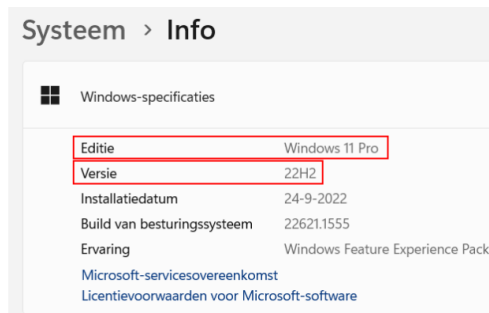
Systeem › Info

Windows-specificaties

| | |
|---|---|
| Editie | Windows 11 Pro |
| Versie | 22H2 |
| Installatiedatum | 24-9-2022 |
| Build van besturingssysteem | 22621.1555 |
| Ervaring | Windows Feature Experience Pack |

Microsoft-servicesovereenkomst
Licentievoorwaarden voor Microsoft-software